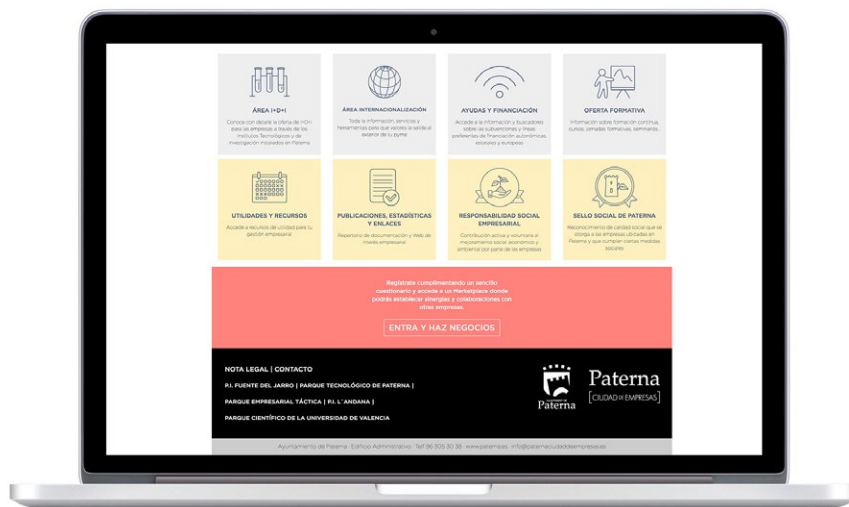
ÁREA I+D+I

Conoce con detalle la oferta de I+D+i para las empresas a través de los Institutos Tecnológicos y de investigación instalados en Paterna

ÁREA INTERNACIONALIZACIÓN

Toda la información, servicios y herramientas para que valores la salida al exterior de tu pyme

AYUDAS Y FINANCIACIÓN

Accede a la información y buscadores sobre las subvenciones y líneas preferentes de financiación autonómicas, estatales y europeas

OFERTA FORMATIVA

Información sobre formación continua, cursos, jornadas formativas, seminarios...

UTILIDADES Y RECURSOS

Accede a recursos de utilidad para tu gestión empresarial

PUBLICACIONES, ESTADÍSTICAS Y ENLACES

Repositorio de documentación y Web de interés empresarial

RESPONSABILIDAD SOCIAL EMPRESARIAL

Contribución activa y voluntaria al mejoramiento social, económico y ambiental por parte de las empresas

SELLO SOCIAL DE PATERNA

Reconocimiento de calidad social que se otorga a las empresas ubicadas en Paterna y que cumplan ciertas medidas sociales

Regístrate cumplimentando un sencillo cuestionario y accede a un Marketplace donde podrás establecer sinergias y colaboraciones con otras empresas.

ENTRA Y HAZ NEGOCIOS

NOTA LEGAL | CONTACTO

P.I. FUENTE DEL JARRO | PARQUE TECNOLÓGICO DE PATERNA |

PARQUE EMPRESARIAL TÁCTICA | P.I. L'ANDANA |

PARQUE CIENTÍFICO DE LA UNIVERSIDAD DE VALENCIA

Paterna

Paterna
CIUDAD DE EMPRESAS

Ayuntamiento de Paterna · Edificio Administrativo · Telf 96 305 30 38 · www.paterna.es · info@paternaciudaddeempresas.es